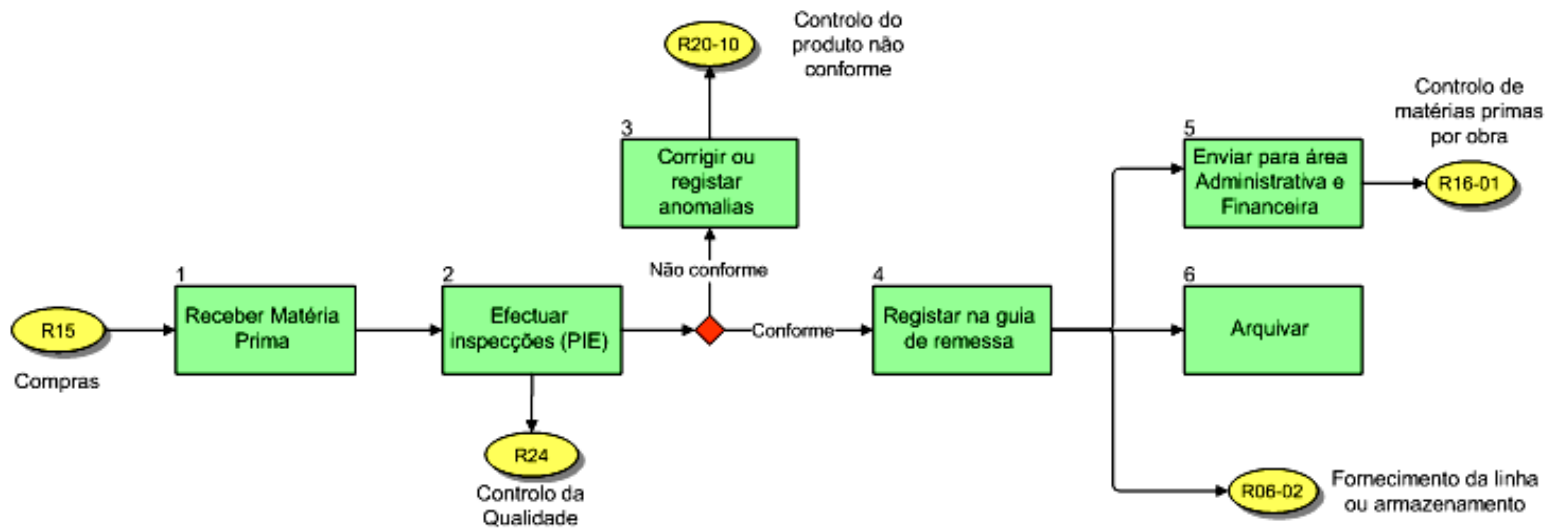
R15

Compras

1
Receber Matéria Prima

2
Efectuar inspecções (PIE)

R24

Controlo da Qualidade

Não conforme

3
Corrigir ou registar anomalias

R20-10

Controlo do produto não conforme

Conforme

4
Registar na guia de remessa

5
Enviar para área Administrativa e Financeira

R16-01

Controlo de matérias primas por obra

6
Arquivar

R06-02

Fornecimento da linha ou armazenamento